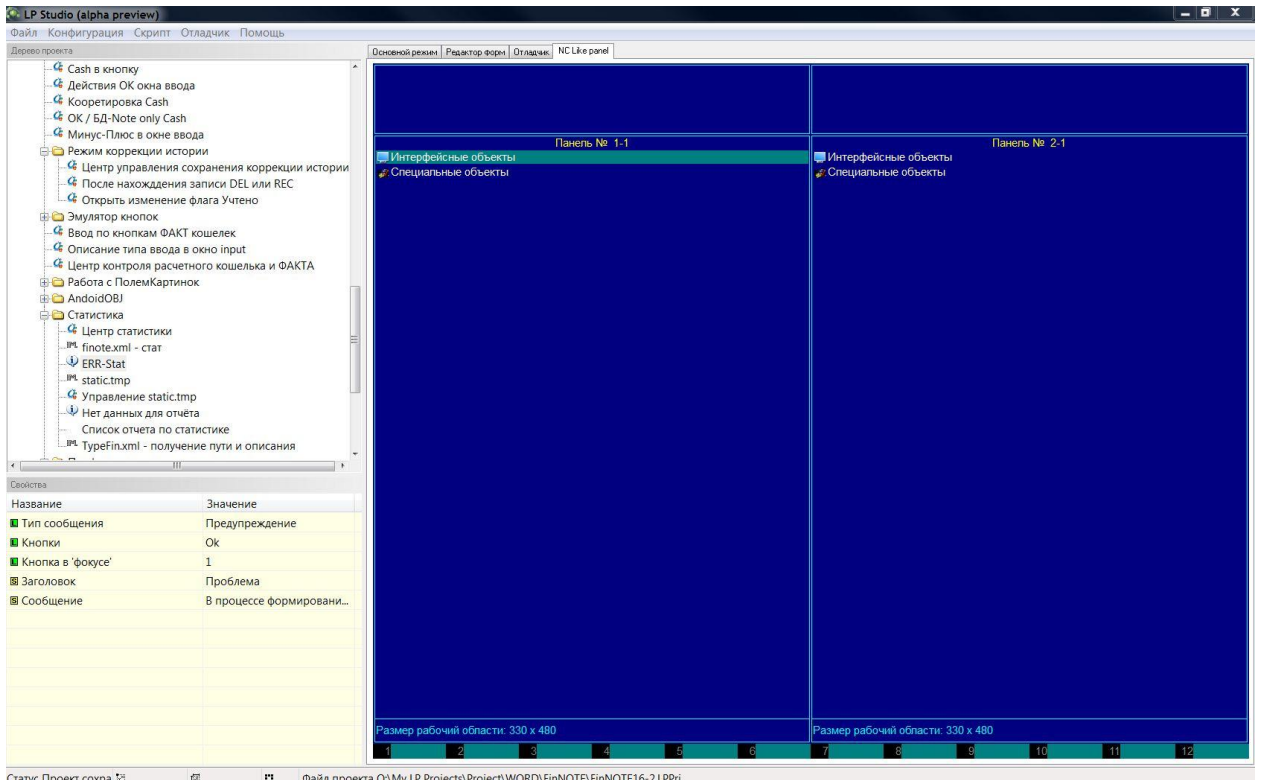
LP Studio (alpha preview)

Файл Конфигурация Скрипт Отладчик Помощь

Дерево проекта

Cash в кнопку
Действия ОК окна ввода
Кооретировка Cash
OK / БД-Note only Cash
Минус-Плюс в окне ввода
Режим коррекции истории
Центр управления сохранения коррекции истории
После нахождения записи DEL или REC
Открыть изменение флага Учтено
Эмулятор кнопок
Ввод по кнопкам ФАКТ кошелек
Описание типа ввода в окно input
Центр контроля расчетного кошелька и ФАКТА
Работа с ПолемКартинок
AndroidOBJ
Статистика
Центр статистики
finote.xml - стат
ERR-Stat
static.tmp
Управление static.tmp
Нет данных для отчёта
Список отчета по статистике
TypeFin.xml - получение пути и описания

Свойства

| Название | Значение |
|---|---|
| Тип сообщения | Предупреждение |
| Кнопки | Ok |
| Кнопка в 'фокусе' | 1 |
| Заголовок | Проблема |
| Сообщение | В процессе формировани... |

Основной режим | Редактор форм | Отладчик | NC Like panel

Панель № 1-1
Интерфейсные объекты
Специальные объекты
Размер рабочий области: 330 x 480

Панель № 2-1
Интерфейсные объекты
Специальные объекты
Размер рабочий области: 330 x 480

1 2 3 4 5 6 7 8 9 10 11 12

Статус Проект сохра
Файл проекта O:\My LP Projects\Project\WORD\FinNOTE\FinNOTE16-2.LPPrj